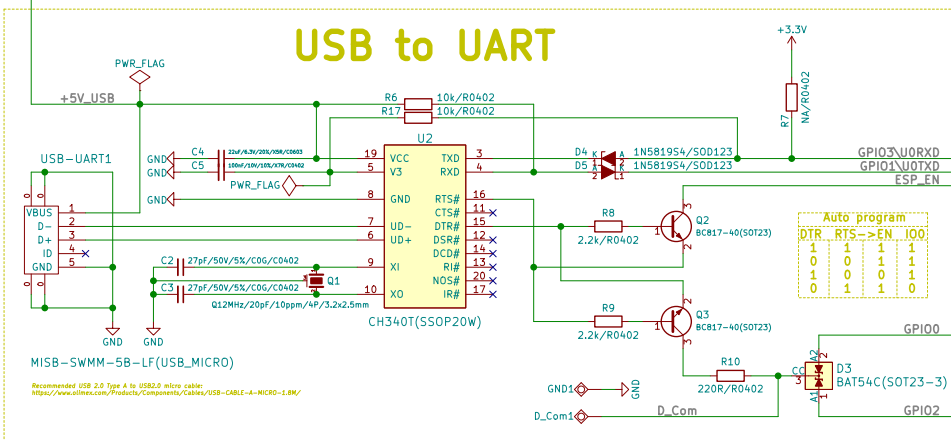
USB to UART

PWR_FLAG

+5V_USB

R6 10k/R0402
R17 10k/R0402

U2

+3.3V

R7
NA/R0402

C4 22uF/6.3V/20%/X5R/C0603
C5 100nF/10V/10%/X7R/C0402

GND
GND
GND

PWR_FLAG

19 VCC
5 V3
8 GND
7 UD-
6 UD+
9 XI
10 XO

TXD 3
RXD 4
RTS# 16
CTS# 11
DTR# 15
DSR# 12
DCD# 14
RI# 13
NOS# 20
IR# 17

D4 K A 1N5819S4/SOD123
D5 2 1 1N5819S4/SOD123

GPIO3\U0RXD
GPIO1\U0TXD
ESP_EN

USB-UART1
VBUS 1
D- 2
D+ 3
ID 4
GND 5

C2 27pF/50V/5%/C0G/C0402
C3 27pF/50V/5%/C0G/C0402
Q1
Q12MHz/20pF/10ppm/4P/3.2x2.5mm

CH340T(SSOP20W)

R8
2.2k/R0402
Q2
BC817-40(SOT23)

R9
2.2k/R0402
Q3
BC817-40(SOT23)

| Auto program | | | |
|---|---|---|---|
| DTR | RTS | ->EN | IO0 |
| 1 | 1 | 1 | 1 |
| 0 | 0 | 1 | 1 |
| 1 | 0 | 0 | 1 |
| 0 | 1 | 1 | 0 |

GPIO0

R10
220R/R0402

D3
BAT54C(SOT23-3)

GPIO2

GND

MISB-SWMM-5B-LF(USB_MICRO)

Recommended USB 2.0 Type A to USB2.0 micro cable:
https://www.olimex.com/Products/Components/Cables/USB-CABLE-A-MICRO-1.8M/

GND1
GND
D_Com1
D_Com